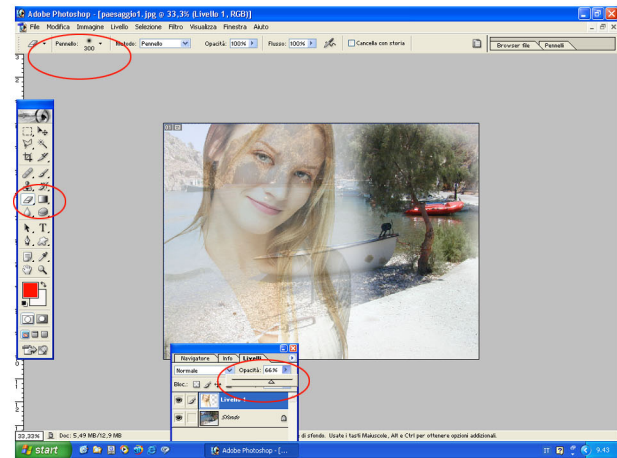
Adobe Photoshop - [paesaggio1.jpg @ 33,3% (Livello 1, RGB)]
File Modifica Immagine Livello Selezione Filtro Visualizza Finestra Aiuto

Pennello: 300 Metodo: Pennello Opacità: 100% Flusso: 100% Cancella con storia

Browser file Pennelli

Navigatore Info Livelli
Normale Opacità: 66%
Blocc:
Livello 1
Sfondo

33,33% Doc: 5,49 MB/12,9 MB

di sfondo. Usate i tasti Maiuscole, Alt e Ctrl per ottenere opzioni addizionali.

start Adobe Photoshop - [... IT 9.43